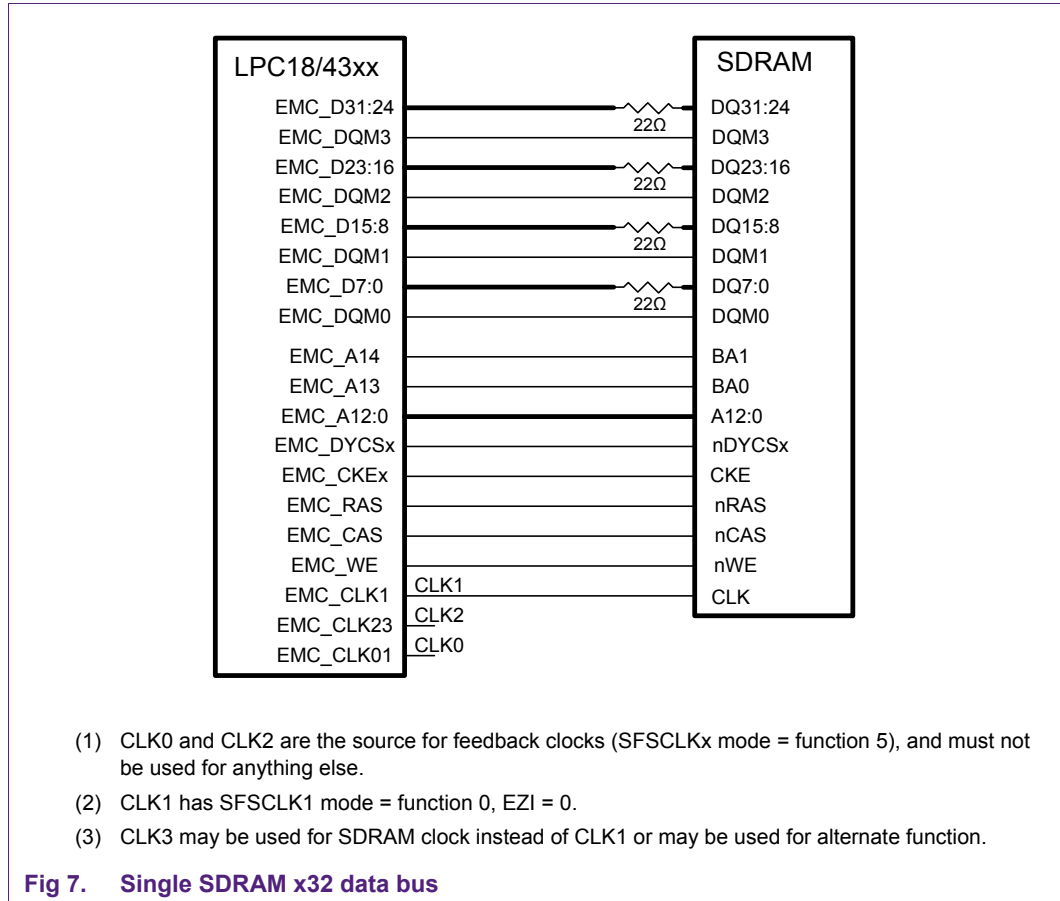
LPC18/43xx

EMC_D31:24
EMC_DQM3
EMC_D23:16
EMC_DQM2
EMC_D15:8
EMC_DQM1
EMC_D7:0
EMC_DQM0
EMC_A14
EMC_A13
EMC_A12:0
EMC_DYCSx
EMC_CKEx
EMC_RAS
EMC_CAS
EMC_WE
EMC_CLK1
EMC_CLK23
EMC_CLK01

22Ω
22Ω
22Ω
22Ω

CLK1
CLK2
CLK0

SDRAM

DQ31:24
DQM3
DQ23:16
DQM2
DQ15:8
DQM1
DQ7:0
DQM0
BA1
BA0
A12:0
nDYCSx
CKE
nRAS
nCAS
nWE
CLK

(1) CLK0 and CLK2 are the source for feedback clocks (SFSCLKx mode = function 5), and must not be used for anything else.

(2) CLK1 has SFSCLK1 mode = function 0, EZI = 0.

(3) CLK3 may be used for SDRAM clock instead of CLK1 or may be used for alternate function.

Fig 7. Single SDRAM x32 data bus